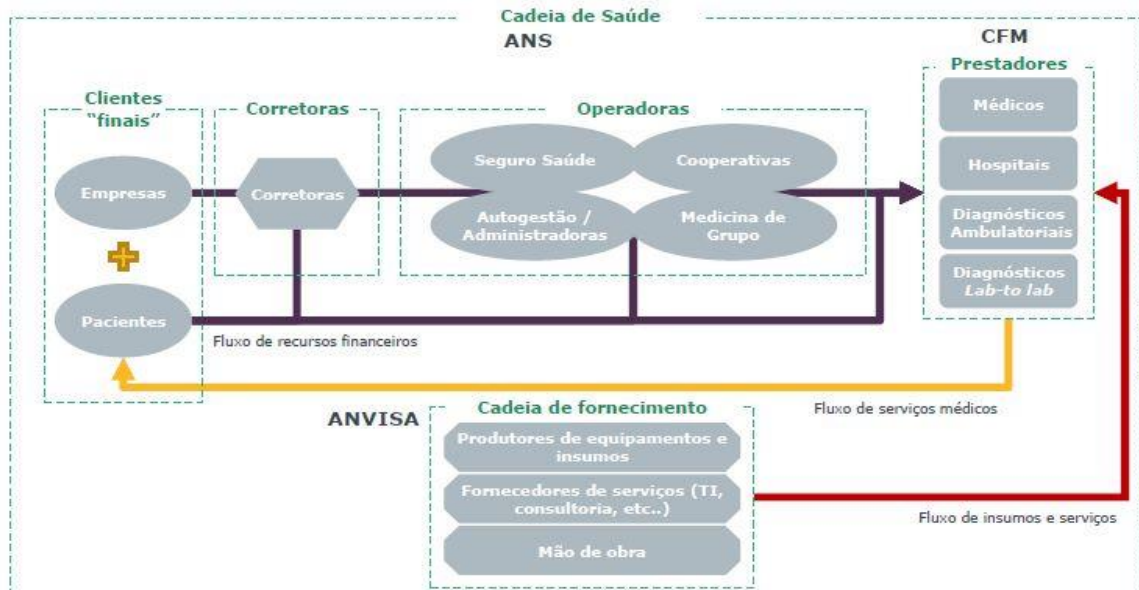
Cadeia de Saúde

ANS

CFM

Prestadores

Clientes "finais"

Corretoras

Operadoras

Empresas

Corretoras

Seguro Saúde

Cooperativas

Autogestão / Administradoras

Medicina de Grupo

Médicos

Hospitais

Diagnósticos Ambulatoriais

Diagnósticos *Lab-to lab*

Pacientes

Fluxo de recursos financeiros

Fluxo de serviços médicos

ANVISA

Cadeia de fornecimento

Produtores de equipamentos e insumos

Fornecedores de serviços (TI, consultoria, etc..)

Mão de obra

Fluxo de insumos e serviços